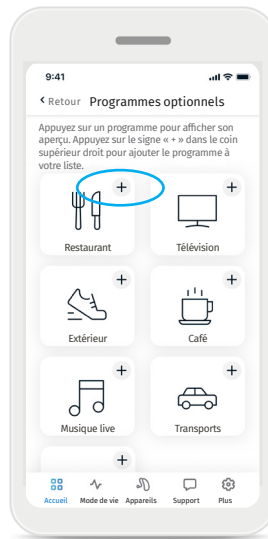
9:41

‹ Retour Programmes optionnels

Appuyez sur un programme pour afficher son aperçu. Appuyez sur le signe « + » dans le coin supérieur droit pour ajouter le programme à votre liste.

+
Restaurant

+
Télévision

+
Extérieur

+
Café

+
Musique live

+
Transports

+

Accueil Mode de vie Appareils Support Plus